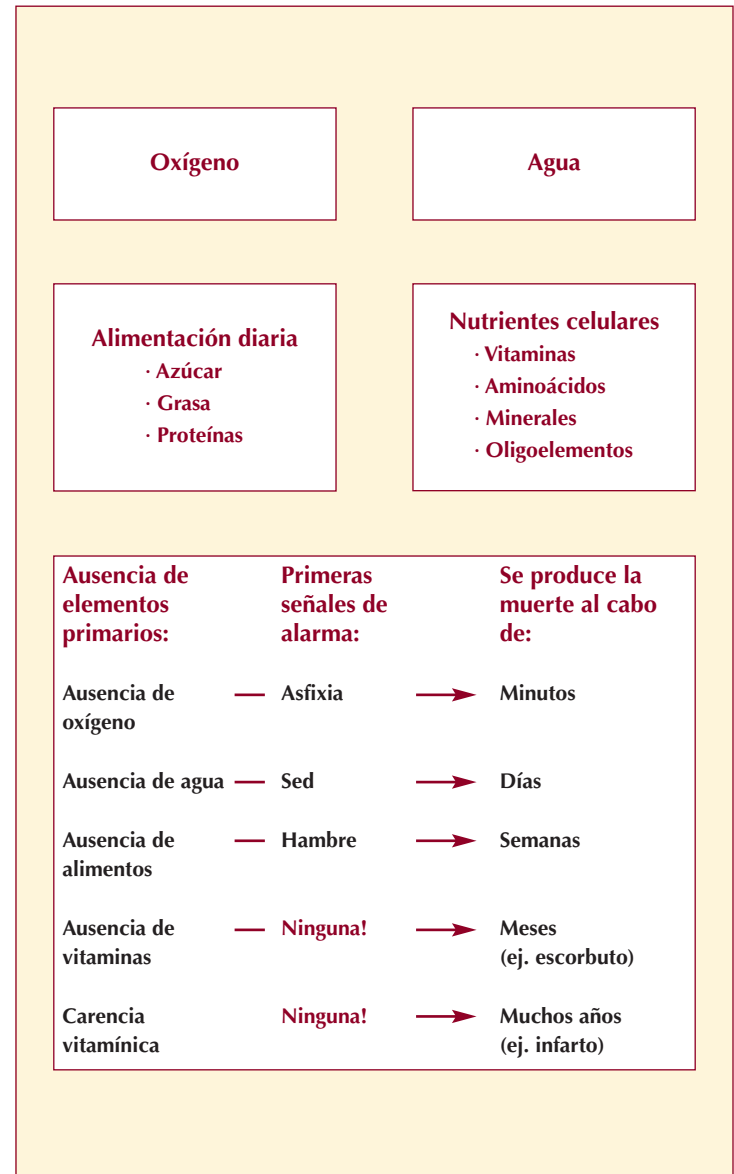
Oxígeno

Agua

Alimentación diaria
· Azúcar
· Grasa
· Proteínas

Nutrientes celulares
· Vitaminas
· Aminoácidos
· Minerales
· Oligoelementos

| Ausencia de elementos primarios: | Primeras señales de alarma: | Se produce la muerte al cabo de: |
|---|---|---|
| Ausencia de oxígeno | Asfixia | Minutos |
| Ausencia de agua | Sed | Días |
| Ausencia de alimentos | Hambre | Semanas |
| Ausencia de vitaminas | Ninguna! | Meses (ej. escorbuto) |
| Carencia vitamínica | Ninguna! | Muchos años (ej. infarto) |